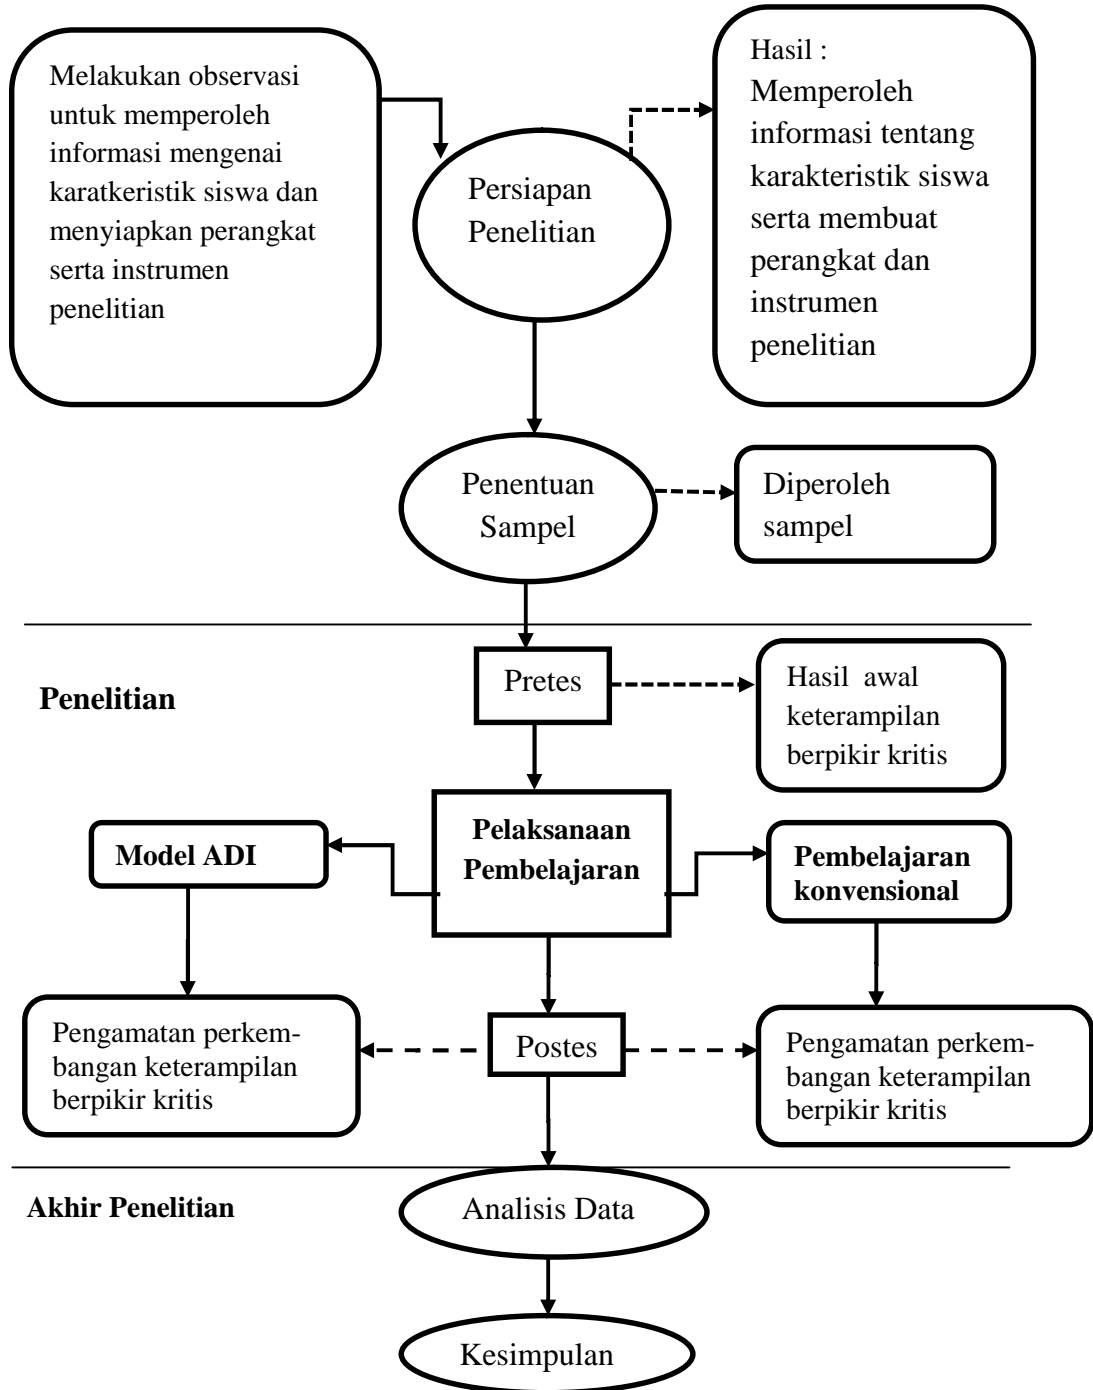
Melakukan observasi untuk memperoleh informasi mengenai karatkeristik siswa dan menyiapkan perangkat serta instrumen penelitian

Persiapan Penelitian

Hasil :
Memperoleh informasi tentang karakteristik siswa serta membuat perangkat dan instrumen penelitian

Penentuan Sampel

Diperoleh sampel

Penelitian

Pretes

Hasil awal keterampilan berpikir kritis

Model ADI

Pelaksanaan Pembelajaran

Pembelajaran konvensional

Pengamatan perkembangan keterampilan berpikir kritis

Postes

Pengamatan perkembangan keterampilan berpikir kritis

Akhir Penelitian

Analisis Data

Kesimpulan